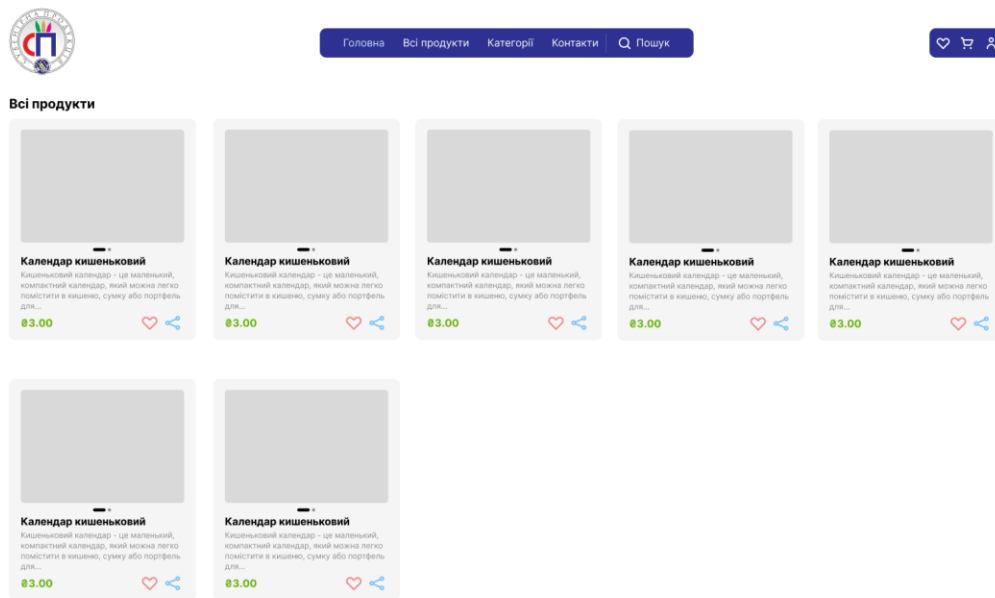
СП

Головна Всі продукти Категорії Контакти Пошук

Всі продукти

Календар кишеньковий
Кишеньковий календар - це маленький, компактний календар, який можна легко помістити в кишеню, сумку або портфель для...
₴3.00

Календар кишеньковий
Кишеньковий календар - це маленький, компактний календар, який можна легко помістити в кишеню, сумку або портфель для...
₴3.00

Календар кишеньковий
Кишеньковий календар - це маленький, компактний календар, який можна легко помістити в кишеню, сумку або портфель для...
₴3.00

Календар кишеньковий
Кишеньковий календар - це маленький, компактний календар, який можна легко помістити в кишеню, сумку або портфель для...
₴3.00

Календар кишеньковий
Кишеньковий календар - це маленький, компактний календар, який можна легко помістити в кишеню, сумку або портфель для...
₴3.00

Календар кишеньковий
Кишеньковий календар - це маленький, компактний календар, який можна легко помістити в кишеню, сумку або портфель для...
₴3.00

Календар кишеньковий
Кишеньковий календар - це маленький, компактний календар, який можна легко помістити в кишеню, сумку або портфель для...
₴3.00